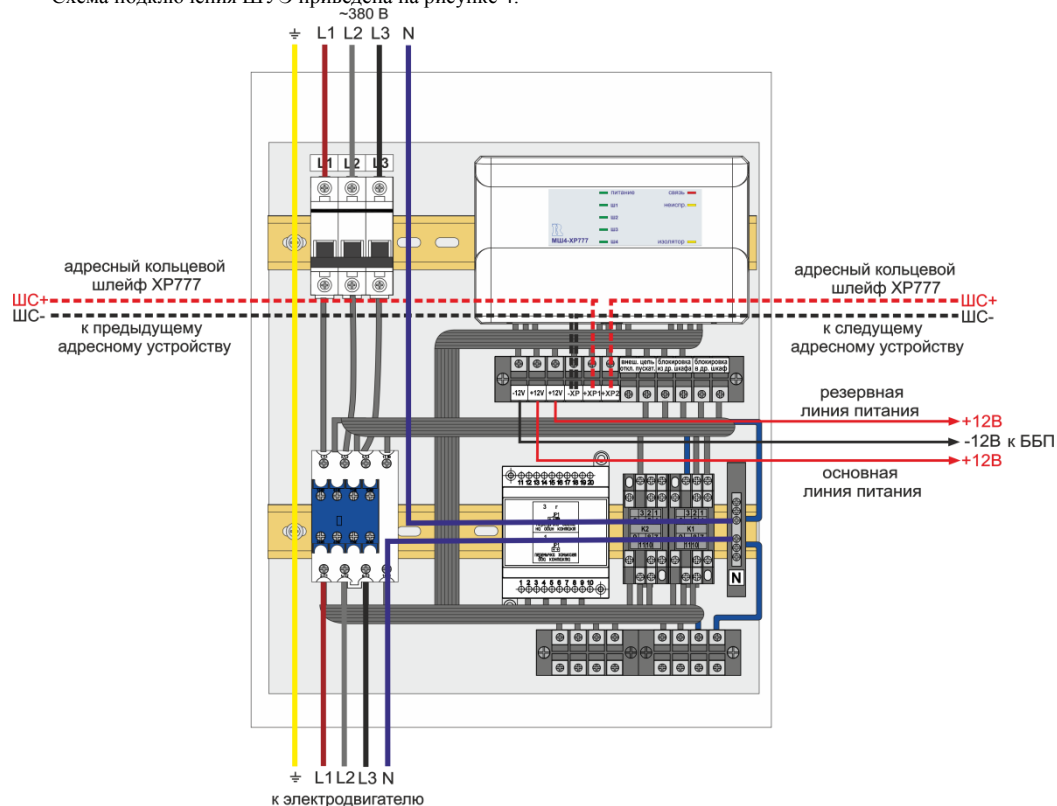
Схема подключения ШУЗ приведена на рисунке 4.

~380 В
⏚ L1 L2 L3 N

L1 L2 L3

питание
ш1
ш2
ш3
ш4
связь
неиспр.
изолятор
МШ4-ХР777

адресный кольцевой шлейф ХР777
ШС+
ШС-
к предыдущему адресному устройству

адресный кольцевой шлейф ХР777
ШС+
ШС-
к следущему адресному устройству

-12V +12V +12V -XP +XP1 +XP2 внеш. откл. цепь пускат. блокировка из др. шкафа блокировка в др. шкаф

резервная линия питания
+12В
-12В к ББП
+12В
основная линия питания

11 12 13 14 15 16 17 18 19 20
1 2 3 4 5 6 7 8 9 10

K2
K1
N

⏚ L1 L2 L3 N
к электродвигателю